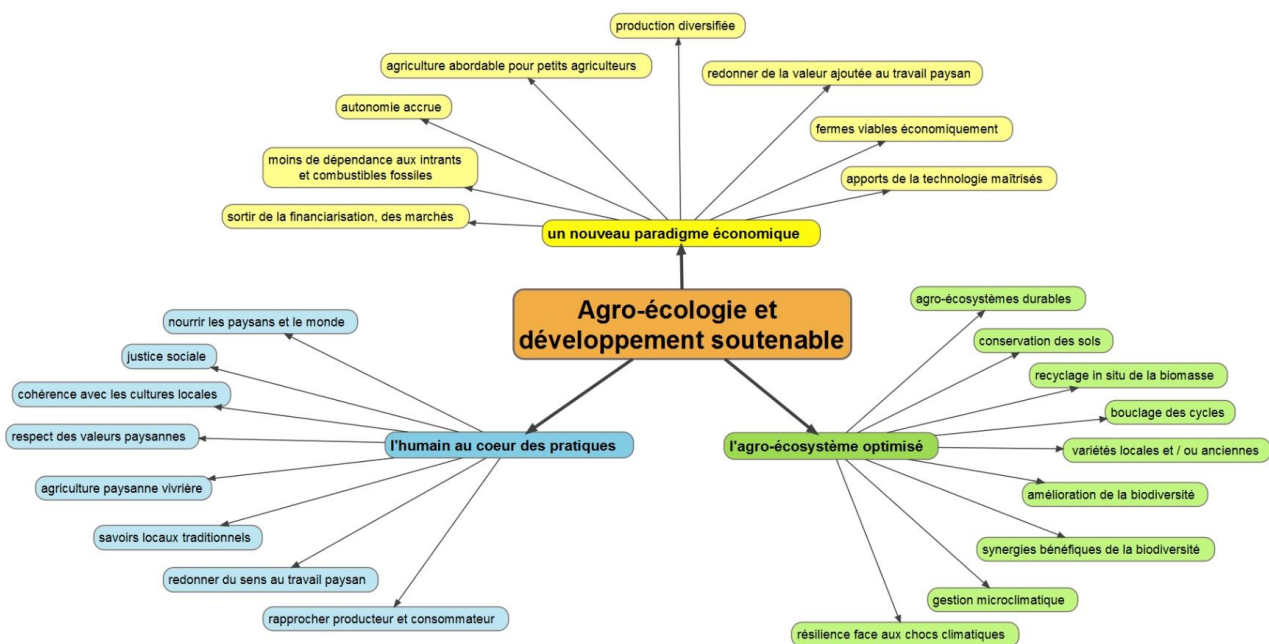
Agro-écologie et développement soutenable

un nouveau paradigme économique

production diversifiée

agriculture abordable pour petits agriculteurs

redonner de la valeur ajoutée au travail paysan

autonomie accrue

fermes viables économiquement

moins de dépendance aux intrants et combustibles fossiles

apports de la technologie maîtrisés

sortir de la financiarisation, des marchés

l'humain au coeur des pratiques

nourrir les paysans et le monde

justice sociale

cohérence avec les cultures locales

respect des valeurs paysannes

agriculture paysanne vivrière

savoirs locaux traditionnels

redonner du sens au travail paysan

rapprocher producteur et consommateur

l'agro-écosystème optimisé

agro-écosystèmes durables

conservation des sols

recyclage in situ de la biomasse

bouclage des cycles

variétés locales et / ou anciennes

amélioration de la biodiversité

synergies bénéfiques de la biodiversité

gestion microclimatique

résilience face aux chocs climatiques